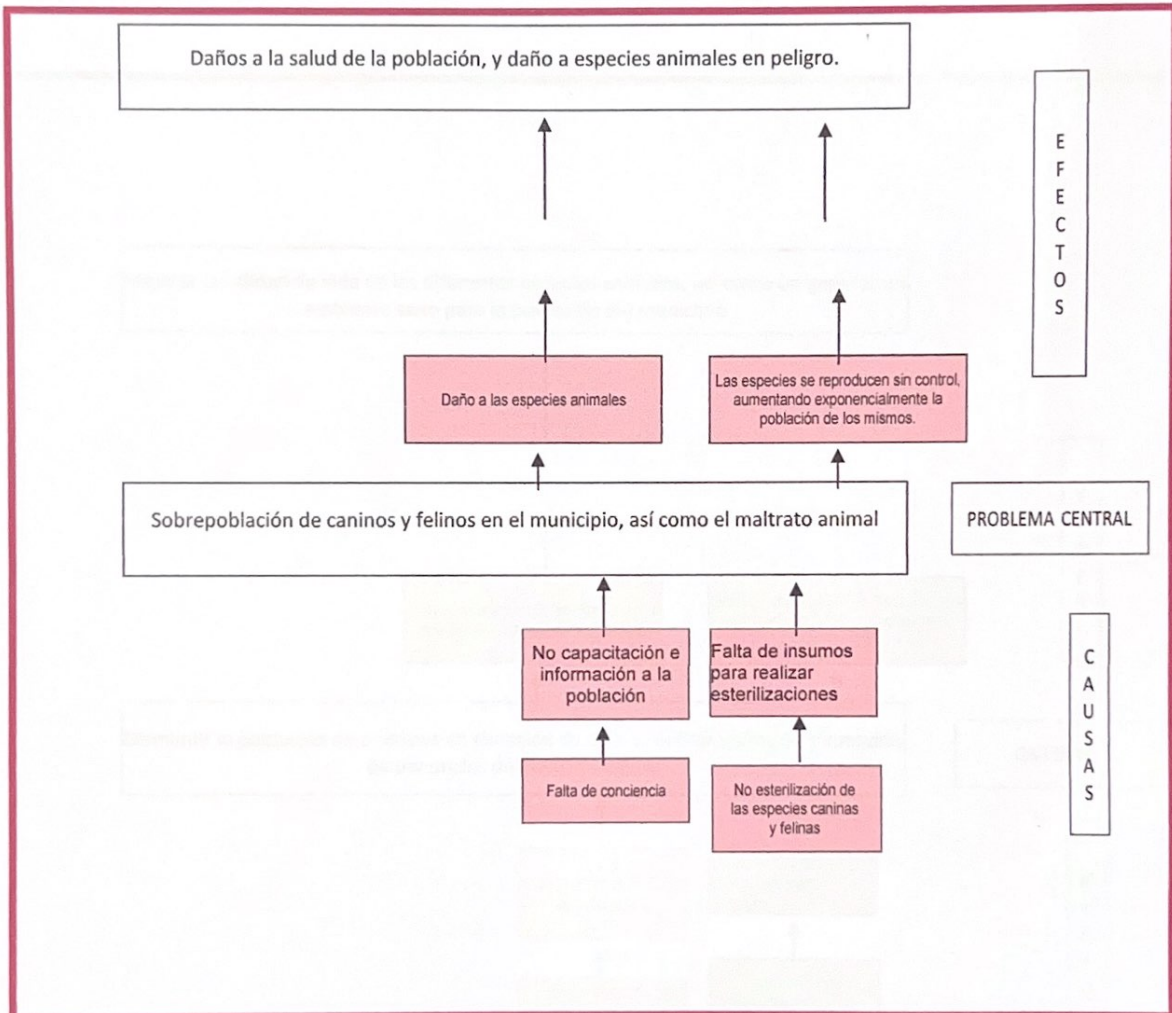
Daños a la salud de la población, y daño a especies animales en peligro.

E
F
E
C
T
O
S

Daño a las especies animales

Las especies se reproducen sin control, aumentando exponencialmente la población de los mismos.

Sobrepoblación de caninos y felinos en el municipio, así como el maltrato animal

PROBLEMA CENTRAL

No capacitación e información a la población

Falta de insumos para realizar esterilizaciones

C
A
U
S
A
S

Falta de conciencia

No esterilización de las especies caninas y felinas